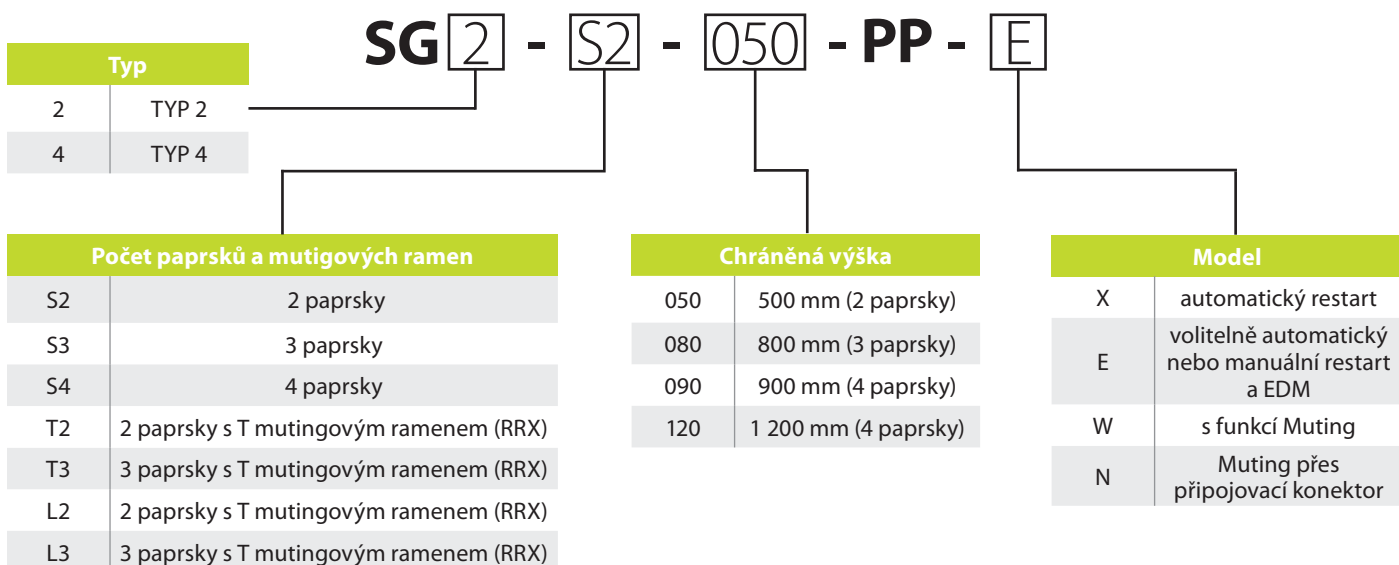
SG 2 - S2 - 050 - PP - E

| Typ | |
|---|---|
| 2 | TYP 2 |
| 4 | TYP 4 |

| Počet paprsků a mutigových ramen | |
|---|---|
| S2 | 2 paprsky |
| S3 | 3 paprsky |
| S4 | 4 paprsky |
| T2 | 2 paprsky s T mutingovým ramenem (RRX) |
| T3 | 3 paprsky s T mutingovým ramenem (RRX) |
| L2 | 2 paprsky s T mutingovým ramenem (RRX) |
| L3 | 3 paprsky s T mutingovým ramenem (RRX) |

| Chráněná výška | |
|---|---|
| 050 | 500 mm (2 paprsky) |
| 080 | 800 mm (3 paprsky) |
| 090 | 900 mm (4 paprsky) |
| 120 | 1 200 mm (4 paprsky) |

| Model | |
|---|---|
| X | automatický restart |
| E | volitelně automatický nebo manuální restart a EDM |
| W | s funkcí Muting |
| N | Muting přes připojovací konektor |